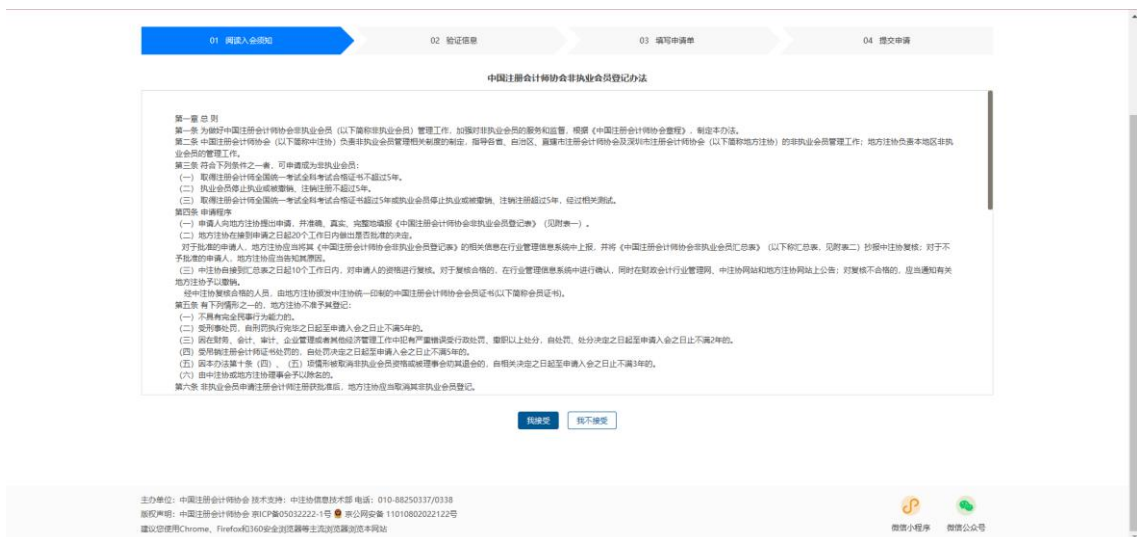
01 阅读入会须知

02 验证信息

03 填写申请单

04 提交申请

中国注册会计师协会非执业会员登记办法

第一章 总 则

第一条 为做好中国注册会计师协会非执业会员（以下简称非执业会员）管理工作，加强对非执业会员的服务和监督，根据《中国注册会计师协会章程》，制定本办法。

第二条 中国注册会计师协会（以下简称中注协）负责非执业会员管理相关制度的制定、指导各省、自治区、直辖市注册会计师协会及深圳市注册会计师协会（以下简称地方注协）的非执业会员管理工作；地方注协负责本地区非执业会员的管理工作。

第三条 符合下列条件之一者，可申请成为非执业会员：

（一）取得注册会计师全国统一考试全科考试合格证书不超过5年。

（二）执业会员停止执业或被撤销、注销注册不超过5年。

（三）取得注册会计师全国统一考试全科考试合格证书超过5年或执业会员停止执业或被撤销、注销注册超过5年，经过相关测试。

第四条 申请程序

（一）申请人向地方注协提出申请，并准确、真实、完整地填报《中国注册会计师协会非执业会员登记表》（见附表一）。

（二）地方注协在接到申请之日起20个工作日内做出是否批准的决定。

对于批准的申请人，地方注协应当将其《中国注册会计师协会非执业会员登记表》的相关信息在行业管理信息系统中上报，并将《中国注册会计师协会非执业会员汇总表》（以下称汇总表，见附表二）抄报中注协复核；对于不予批准的申请人，地方注协应当告知其原因。

（三）中注协自接到汇总表之日起10个工作日内，对申请人的资格进行复核。对于复核合格的，在行业管理信息系统中进行确认，同时在财政会计行业管理网、中注协网站和地方注协网站上公告；对复核不合格的，应当通知有关地方注协予以撤销。

经中注协复核合格的人员，由地方注协颁发中注协统一印制的中国注册会计师协会会员证书(以下简称会员证书)。

第五条 有下列情形之一的，地方注协不准予其登记：

（一）不具有完全民事行为能力的。

（二）受刑事处罚，自刑罚执行完毕之日起至申请入会之日止不满5年的。

（三）因在财务、会计、审计、企业管理或者其他经济管理工作中犯有严重错误受行政处罚、撤职以上处分，自处罚、处分决定之日起至申请入会之日止不满2年的。

（四）受吊销注册会计师证书处罚的，自处罚决定之日起至申请入会之日止不满5年的。

（五）因本办法第十条（四），（五）项情形被取消非执业会员资格或被理事会劝其退会的，自相关决定之日起至申请入会之日止不满3年的。

（六）由中注协或地方注协理事会予以除名的。

第六条 非执业会员申请注册会计师注册获批准后，地方注协应当取消其非执业会员登记。

我接受 我不接受

主办单位：中国注册会计师协会 技术支持：中注协信息技术部 电话：010-88250337/0338

版权声明：中国注册会计师协会 京ICP备05032222-1号 京公网安备 11010802022122号

建议您使用Chrome、Firefox和360安全浏览器等主流浏览器浏览本网站

微信小程序 微信公众号